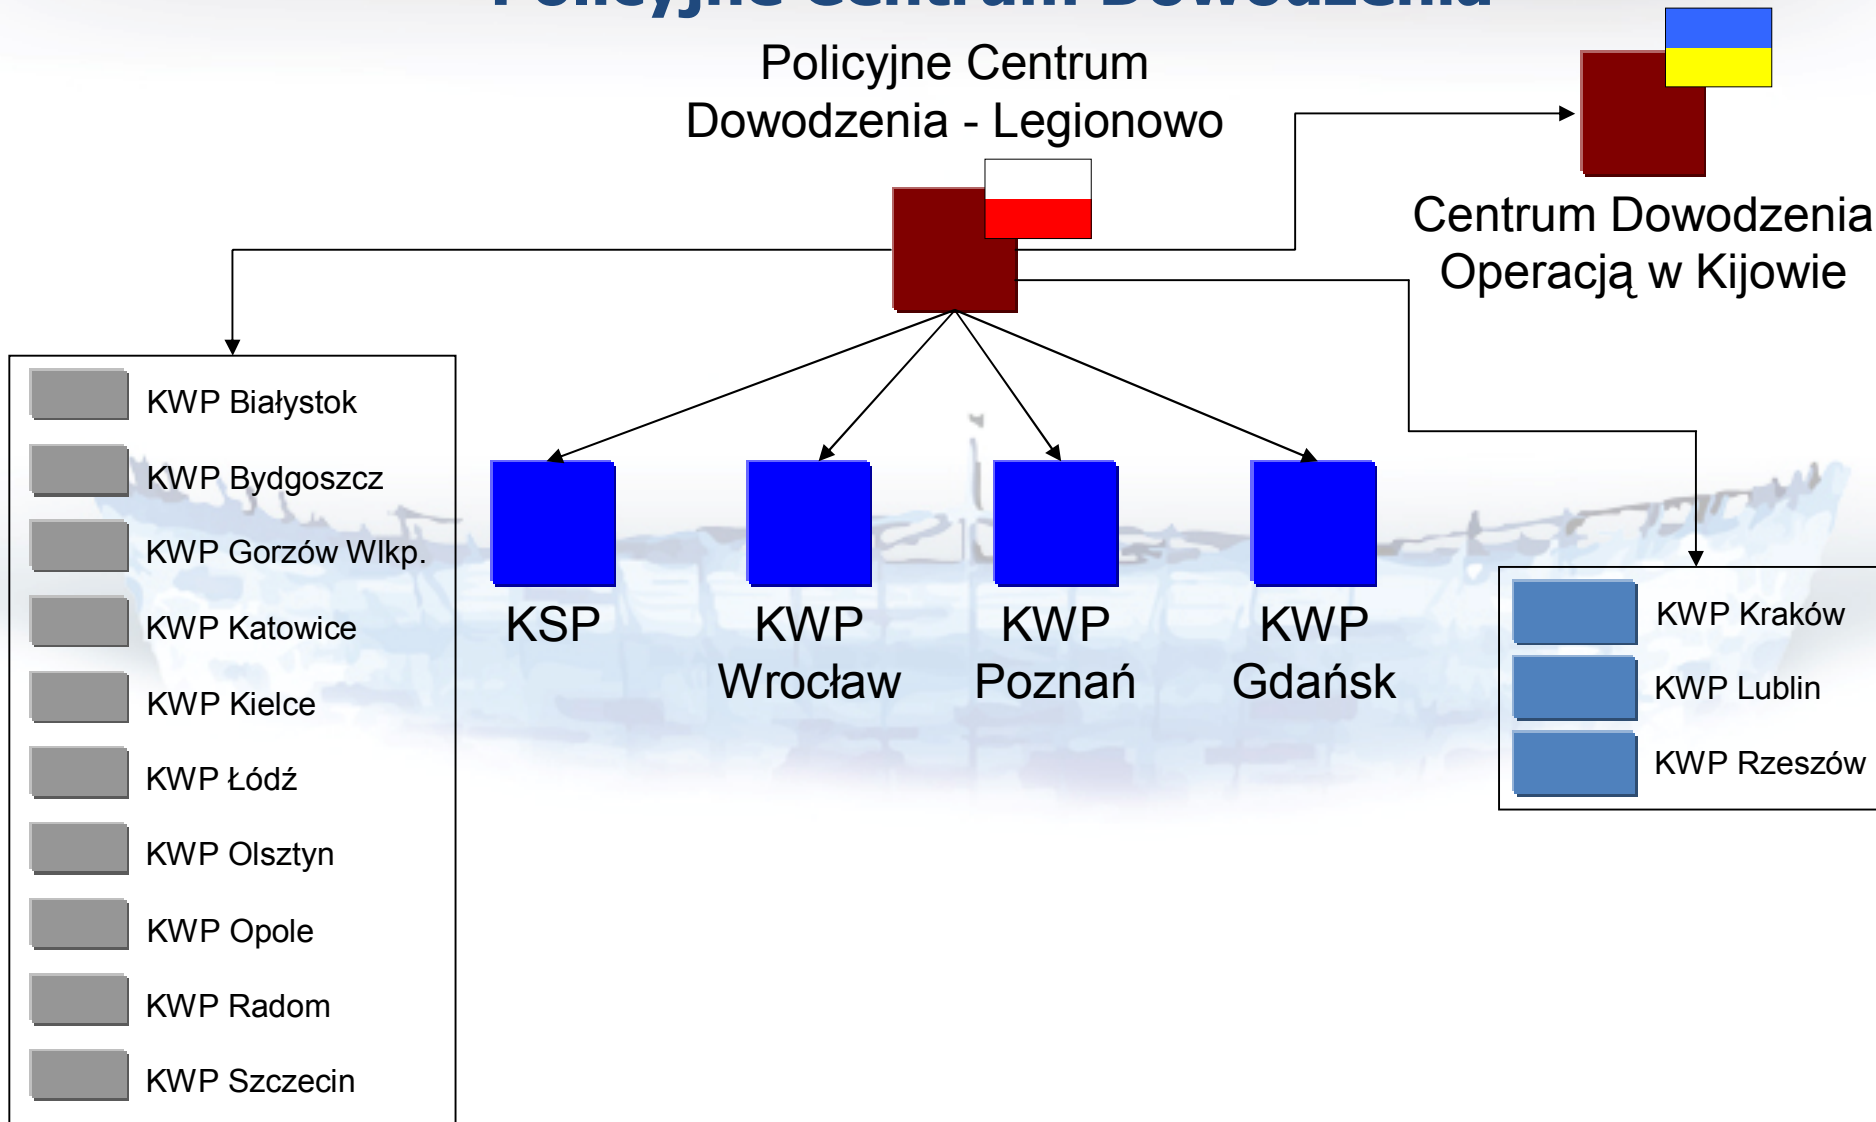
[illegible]

Policyjne Centrum Dowodzenia - Legionowo

Centrum Dowodzenia Operacją w Kijowie

KWP Białystok

KWP Bydgoszcz

KWP Gorzów Wlkp.

KWP Katowice

KWP Kielce

KWP Łódź

KWP Olsztyn

KWP Opole

KWP Radom

KWP Szczecin

KSP

KWP Wrocław

KWP Poznań

KWP Gdańsk

KWP Kraków

KWP Lublin

KWP Rzeszów